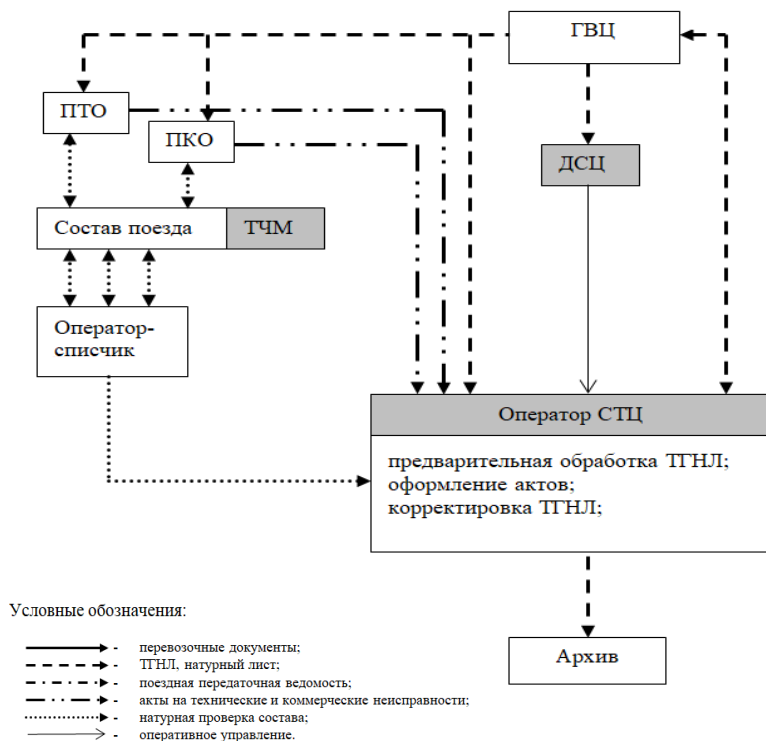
ГВЦ

ПТО

ПКО

ДСЦ

Состав поезда

ТЧМ

Оператор-списчик

Оператор СТЦ

предварительная обработка ТГНЛ;
оформление актов;
корректировка ТГНЛ;

Архив

Условные обозначения:

- перевозочные документы;
- ТГНЛ, натурный лист;
- поездная передаточная ведомость;
- акты на технические и коммерческие неисправности;
- натурная проверка состава;
- оперативное управление.